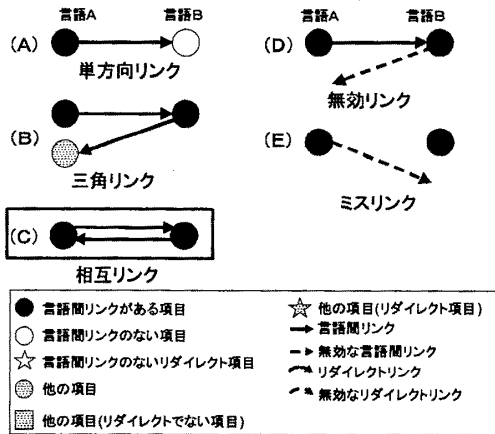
言語A 言語B
(A)
単方向リンク

(B)
三角リンク

(C)
相互リンク

言語A 言語B
(D)
無効リンク

(E)
ミスリンク

言語間リンクがある項目
言語間リンクのない項目
言語間リンクのないリダイレクト項目
他の項目
他の項目(リダイレクトでない項目)

他の項目(リダイレクト項目)
言語間リンク
無効な言語間リンク
リダイレクトリンク
無効なリダイレクトリンク